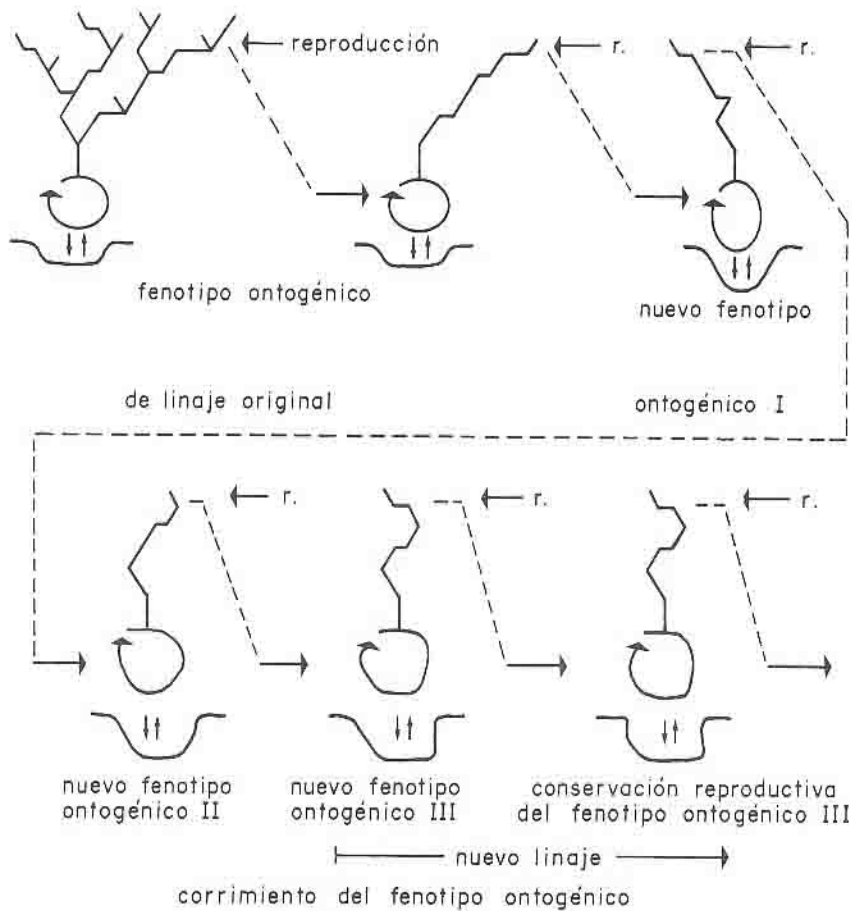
reproducción

r.

r.

fenotipo ontogénico

nuevo fenotipo

de linaje original

ontogénico I

r.

r.

r.

nuevo fenotipo ontogénico II

nuevo fenotipo ontogénico III

conservación reproductiva del fenotipo ontogénico III

nuevo linaje

corrimiento del fenotipo ontogénico